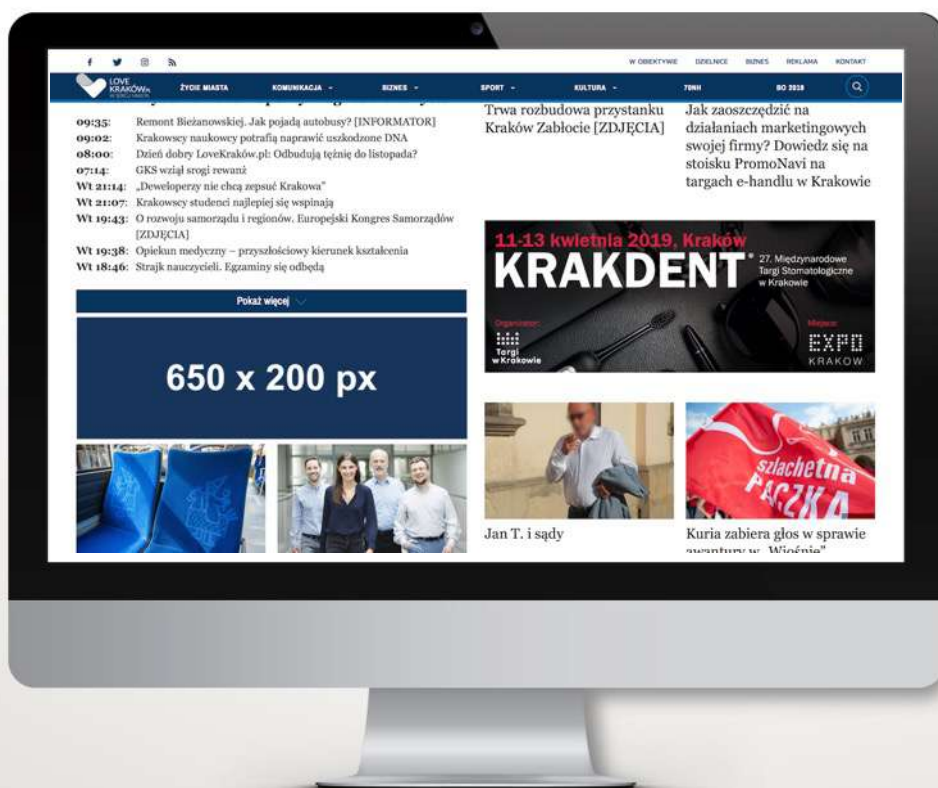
W OBIEKTYWIE DZIELNICE BIZNES REKLAMA KONTAKT

LOVE KRAKÓW.pl

ŻYCIE MIASTA KOMUNIKACJA BIZNES SPORT KULTURA 70NH BO 2018

09:35: Remont Bieżanowskiej. Jak pojadą autobusy? [INFORMATOR]
09:02: Krakowscy naukowcy potrafią naprawić uszkodzone DNA
08:00: Dzień dobry LoveKraków.pl: Odbudują tężnię do listopada?
07:14: GKS wziął srogi rewanż
Wt 21:14: „Deweloperzy nie chcą zepsuć Krakowa"
Wt 21:07: Krakowscy studenci najlepiej się wspinają
Wt 19:43: O rozwoju samorządu i regionów. Europejski Kongres Samorządów [ZDJĘCIA]
Wt 19:38: Opiekun medyczny – przyszłościowy kierunek kształcenia
Wt 18:46: Strajk nauczycieli. Egzaminy się odbędą

Pokaż więcej

650 x 200 px

Trwa rozbudowa przystanku Kraków Zabłocie [ZDJĘCIA]

Jak zaoszczędzić na działaniach marketingowych swojej firmy? Dowiedz się na stoisku PromoNavi na targach e-handlu w Krakowie

11-13 kwietnia 2019, Kraków
KRAKDENT
27. Międzynarodowe Targi Stomatologiczne w Krakowie
Organizator: Targi w Krakowie
Miejsce: EXPO KRAKOW

szlachetna PACZKA

Jan T. i sądy

Kuria zabiera głos w sprawie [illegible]